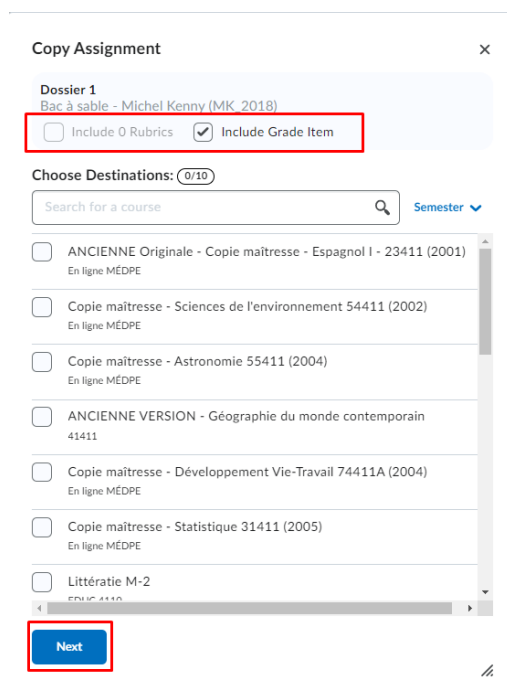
Copy Assignment

×

Dossier 1
Bac à sable - Michel Kenny (MK_2018)

Include 0 Rubrics

Include Grade Item

Choose Destinations: 0/10

Search for a course

Semester

ANCIENNE Originale - Copie maîtresse - Espagnol I - 23411 (2001)
En ligne MÉDPE

Copie maîtresse - Sciences de l'environnement 54411 (2002)
En ligne MÉDPE

Copie maîtresse - Astronomie 55411 (2004)
En ligne MÉDPE

ANCIENNE VERSION - Géographie du monde contemporain
41411

Copie maîtresse - Développement Vie-Travail 74411A (2004)
En ligne MÉDPE

Copie maîtresse - Statistique 31411 (2005)
En ligne MÉDPE

Littératie M-2
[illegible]

Next